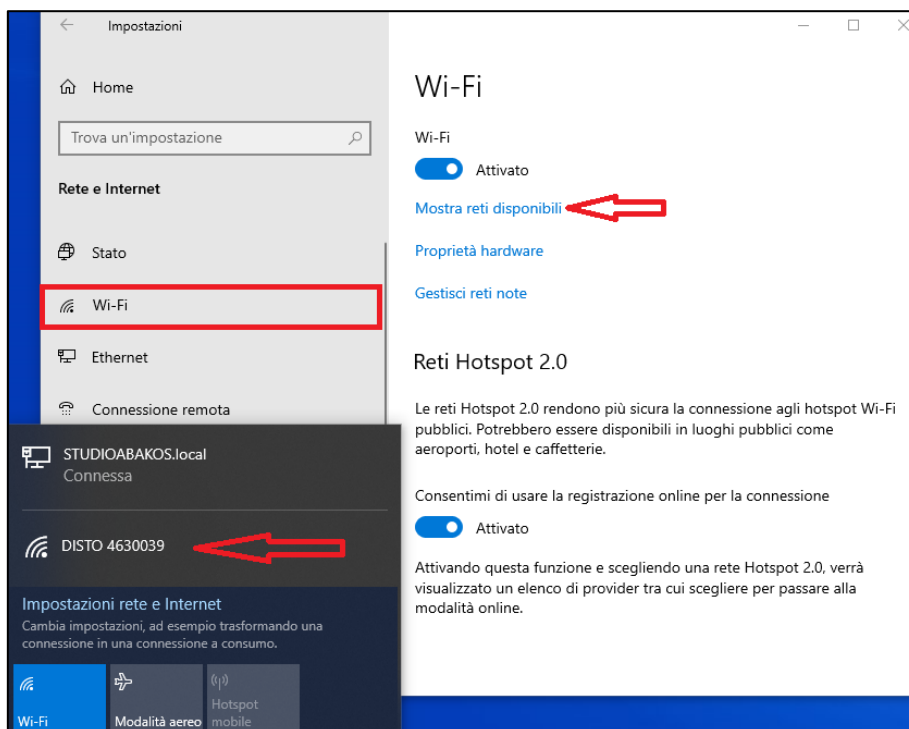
Impostazioni

Home

Trova un'impostazione

Rete e Internet

Stato

Wi-Fi

Ethernet

Connessione remota

STUDIOABAKOS.local
Connessa

DISTO 4630039

Impostazioni rete e Internet
Cambia impostazioni, ad esempio trasformando una connessione in una connessione a consumo.

Wi-Fi

Modalità aereo

Hotspot mobile

Wi-Fi

Wi-Fi

Attivato

Mostra reti disponibili

Proprietà hardware

Gestisci reti note

Reti Hotspot 2.0

Le reti Hotspot 2.0 rendono più sicura la connessione agli hotspot Wi-Fi pubblici. Potrebbero essere disponibili in luoghi pubblici come aeroporti, hotel e caffetterie.

Consentimi di usare la registrazione online per la connessione

Attivato

Attivando questa funzione e scegliendo una rete Hotspot 2.0, verrà visualizzato un elenco di provider tra cui scegliere per passare alla modalità online.